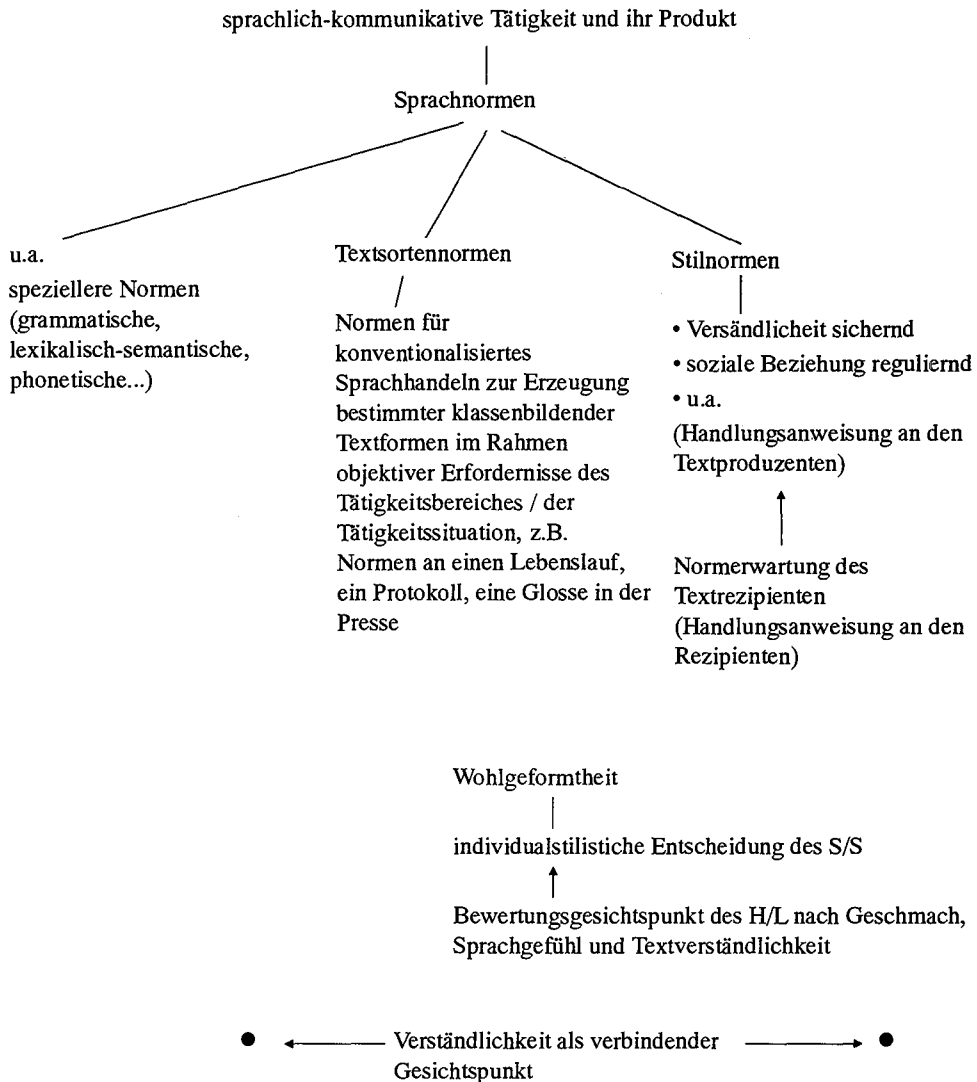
sprachlich-kommunikative Tätigkeit und ihr Produkt

Sprachnormen

u.a.
speziellere Normen (grammatische, lexikalisch-semantische, phonetische...)

Textsortennormen

Normen für konventionalisiertes Sprachhandeln zur Erzeugung bestimmter klassenbildender Textformen im Rahmen objektiver Erfordernisse des Tätigkeitsbereiches / der Tätigkeitssituation, z.B. Normen an einen Lebenslauf, ein Protokoll, eine Glosse in der Presse

Stilnormen

• Versändlicheit sichernd
• soziale Beziehung reguliernd
• u.a.
(Handlungsanweisung an den Textproduzenten)

Normerwartung des Textrezipienten (Handlungsanweisung an den Rezipienten)

Wohlgeformtheit

individualstilistische Entscheidung des S/S

Bewertungsgesichtspunkt des H/L nach Geschmach, Sprachgefühl und Textverständlichkeit

Verständlichkeit als verbindender Gesichtspunkt